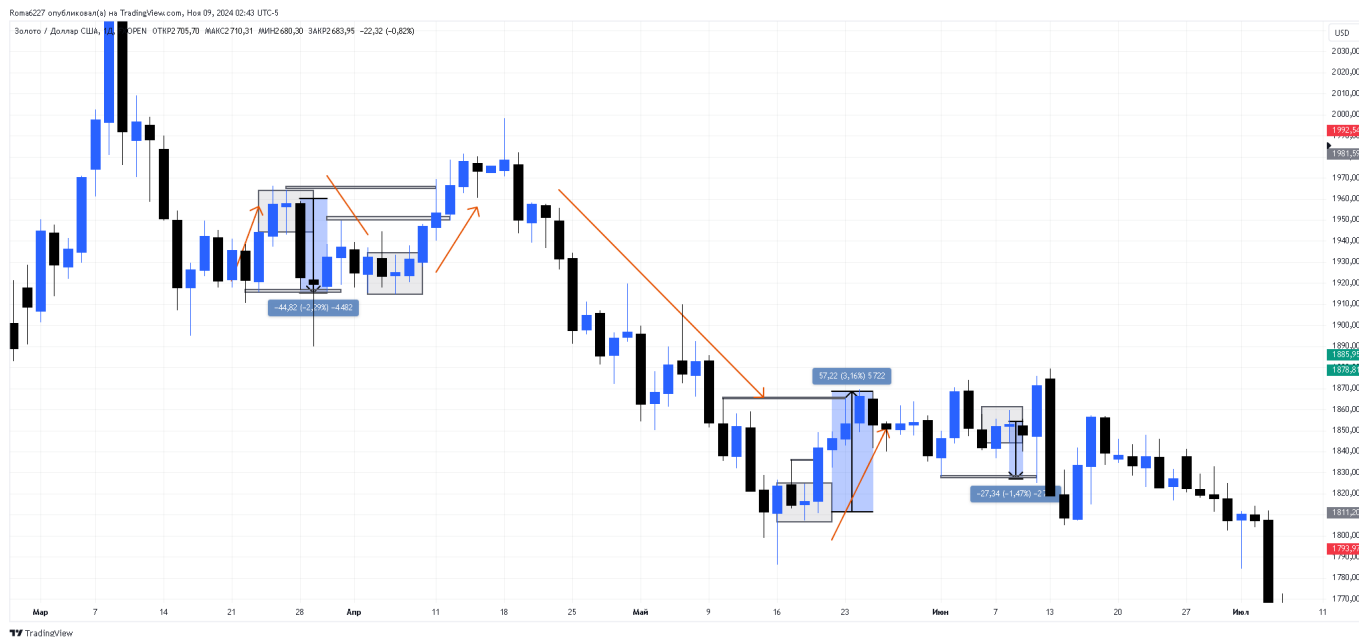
Roma6227 опубликовал(а) на TradingView.com, Ноя 09, 2024 02:43 UTC-5

Золото / Доллар США, 1Д, OPEN ОТКР2705,70 МАКС2710,31 МИН2680,30 ЗАКР2683,95 −22,32 (−0,82%)

USD

2030,00
2020,00
2010,00
2000,00
1992,50
1981,59
1970,00
1960,00
1950,00
1940,00
1930,00
1920,00
1910,00
1900,00
1890,00
1885,95
1878,81
1870,00
1860,00
1850,00
1840,00
1830,00
1820,00
1811,20
1800,00
1793,97
1780,00
1770,00

−44,82 (−2,39%) −4482

57,22 (3,16%) 5722

−27,34 (−1,47%) −2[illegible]

Мар 7 14 21 28 Апр 11 18 25 Май 9 16 23 Июн 7 13 20 27 Июл 11

TradingView